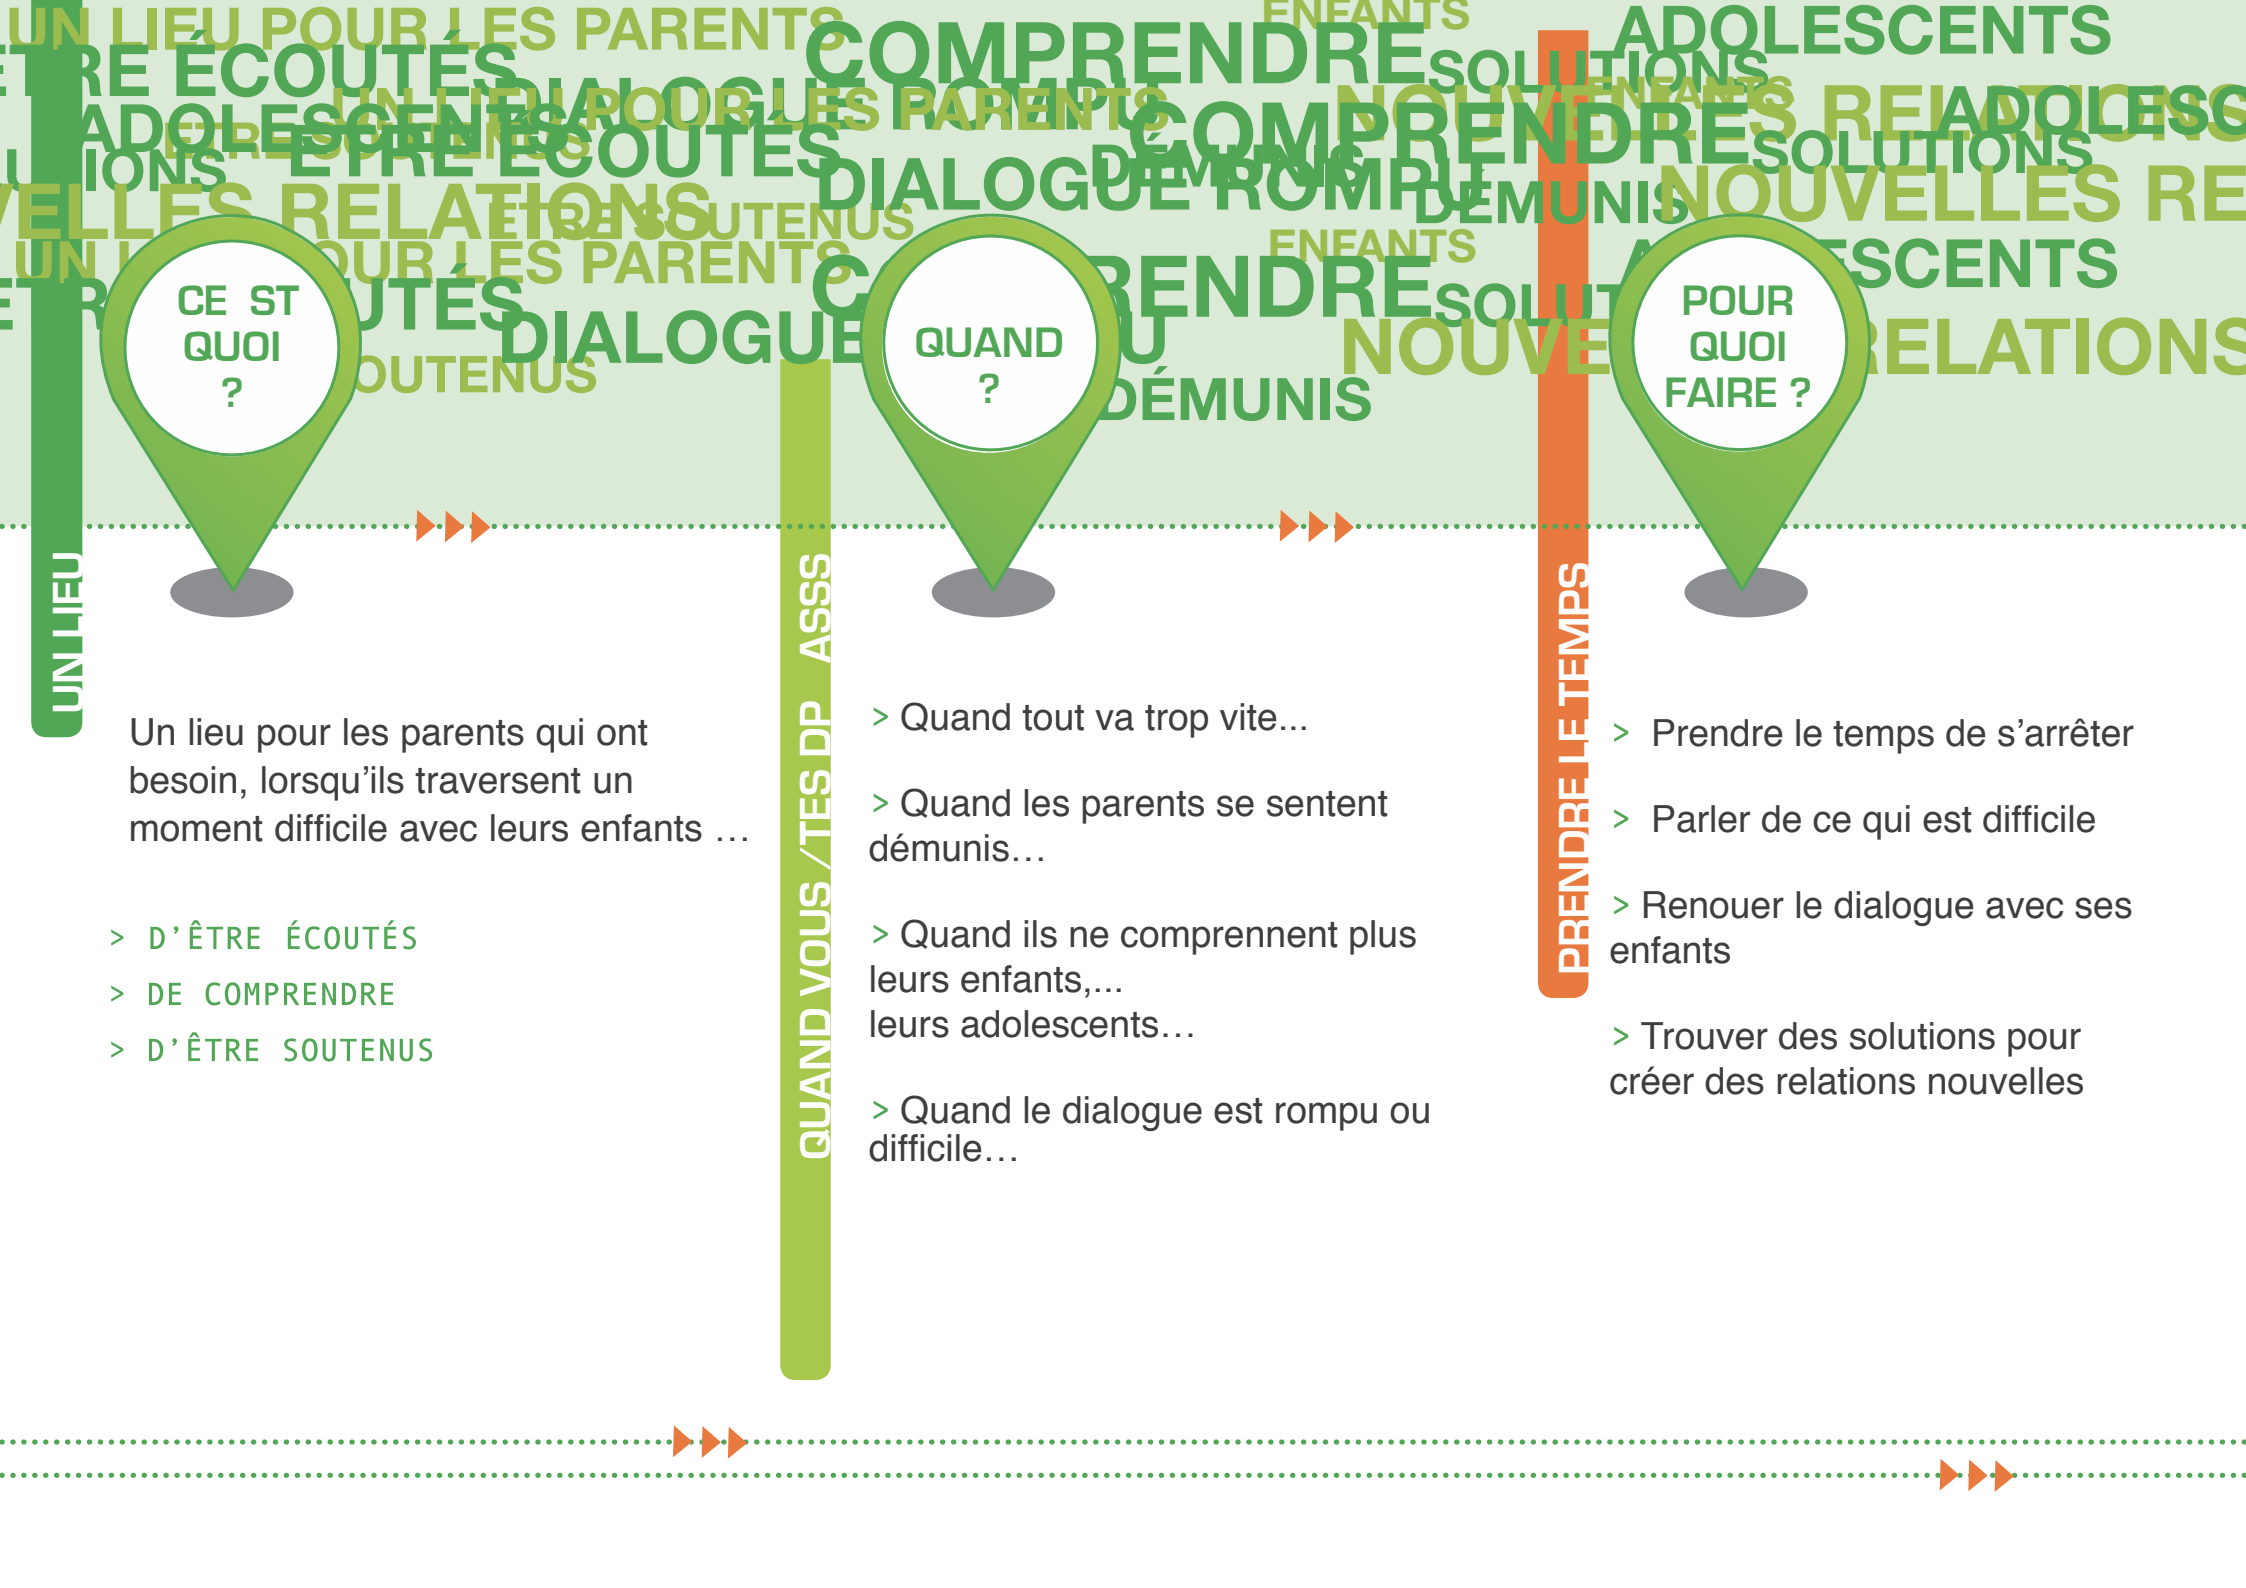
UN LIEU POUR LES PARENTS COMPRENDRE ENFANTS SOLUTIONS ADOLESCENTS
ÊTRE ÉCOUTÉS DIALOGUE ROMPU
ADOLESCENTS UN LIEU POUR LES PARENTS COMPRENDRE NOUVELLES RELATIONS ADOLESCENTS
SOLUTIONS ÊTRE ÉCOUTÉS DIALOGUE ROMPU DÉMUNIS SOLUTIONS
NOUVELLES RELATIONS ÊTRE SOUTENUS DÉMUNIS NOUVELLES RELATIONS
UN LIEU POUR LES PARENTS ENFANTS ADOLESCENTS
ÊTRE ÉCOUTÉS COMPRENDRE SOLUTIONS
DIALOGUE ROMPU NOUVELLES RELATIONS
ÊTRE SOUTENUS DÉMUNIS

CE ST QUOI ?

QUAND ?

POUR QUOI FAIRE ?

UN LIEU

Un lieu pour les parents qui ont besoin, lorsqu'ils traversent un moment difficile avec leurs enfants …

> D'ÊTRE ÉCOUTÉS
> DE COMPRENDRE
> D'ÊTRE SOUTENUS

QUAND VOUS /TES DP ASSSS

> Quand tout va trop vite...

> Quand les parents se sentent démunis…

> Quand ils ne comprennent plus leurs enfants,...
leurs adolescents…

> Quand le dialogue est rompu ou difficile…

PRENDRE LE TEMPS

> Prendre le temps de s'arrêter

> Parler de ce qui est difficile

> Renouer le dialogue avec ses enfants

> Trouver des solutions pour créer des relations nouvelles